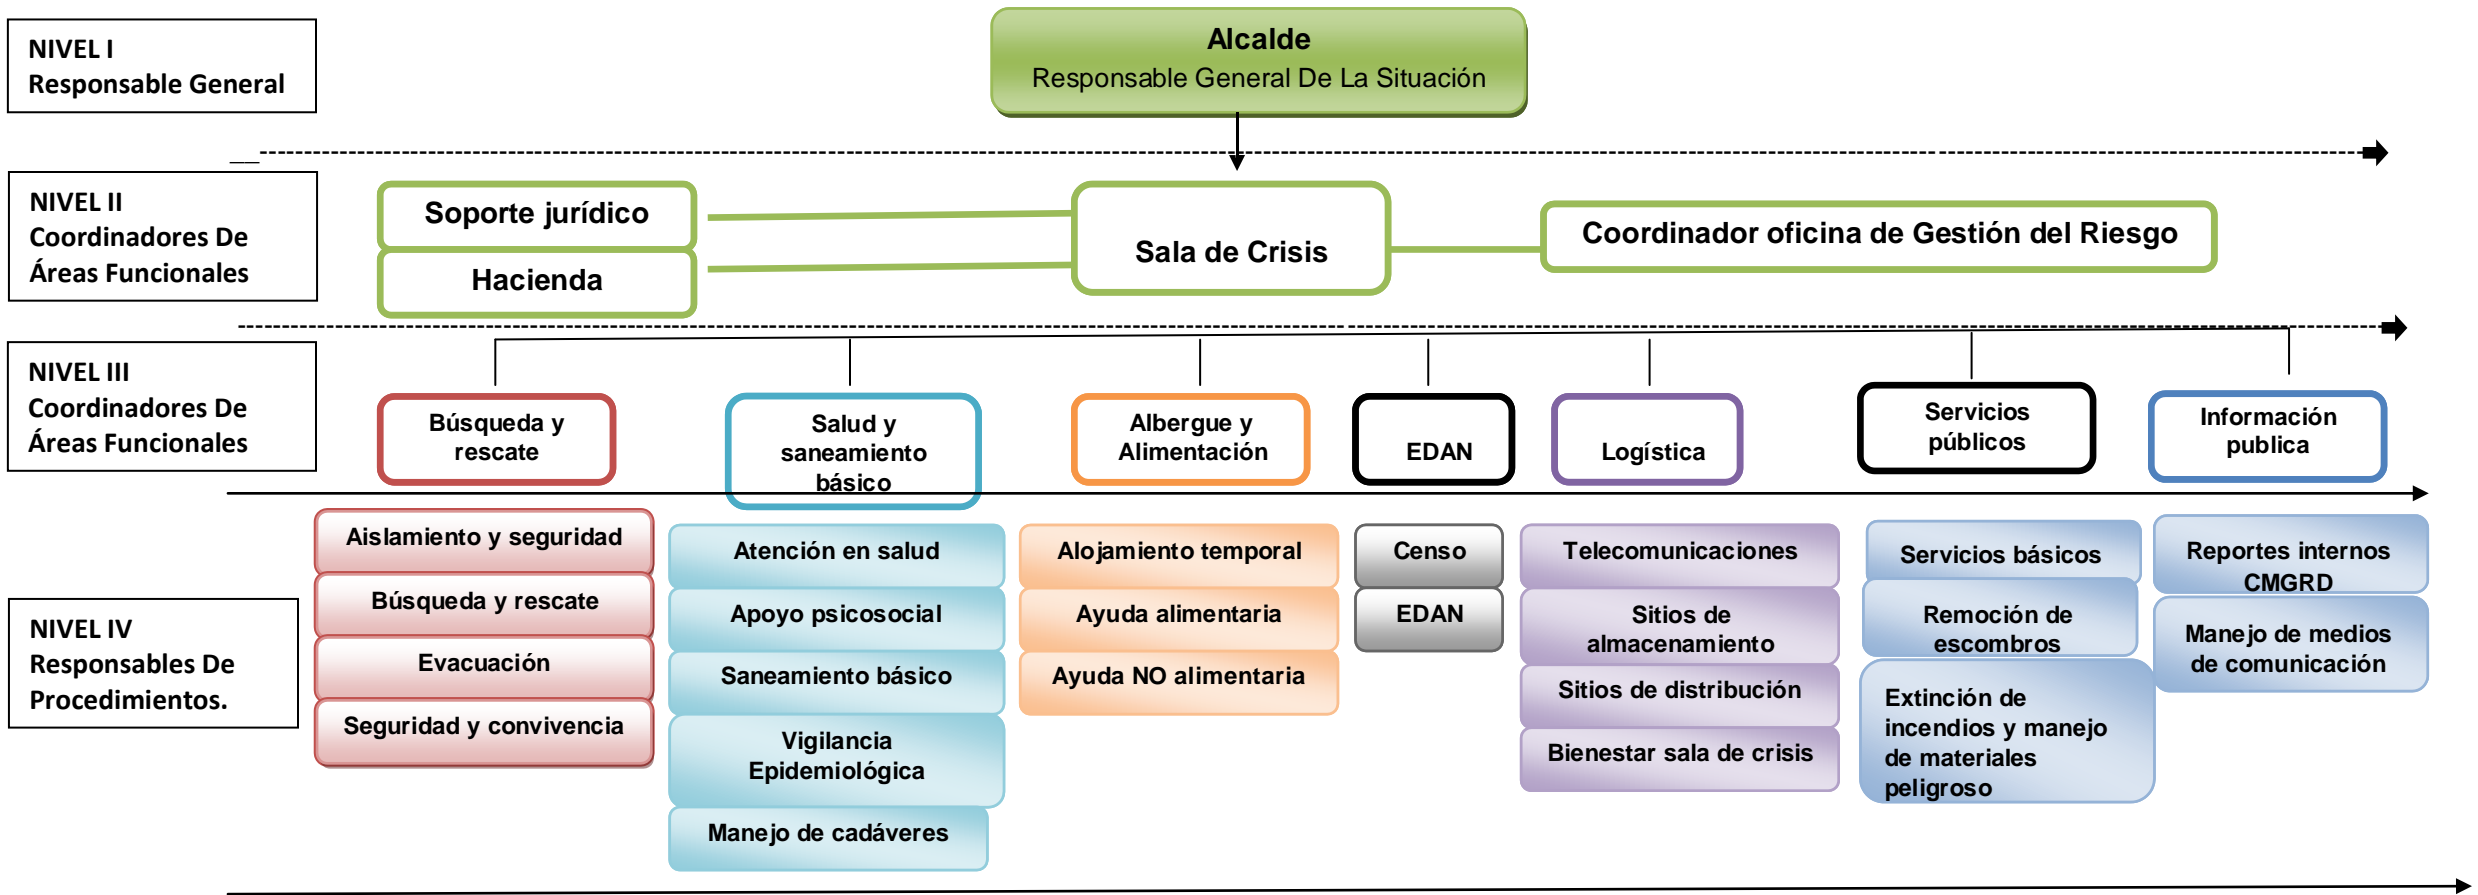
NIVEL I
Responsable General

Alcalde
Responsable General De La Situación

NIVEL II
Coordinadores De Áreas Funcionales

Soporte jurídico

Hacienda

Sala de Crisis

Coordinador oficina de Gestión del Riesgo

NIVEL III
Coordinadores De Áreas Funcionales

Búsqueda y rescate

Salud y saneamiento básico

Albergue y Alimentación

EDAN

Logística

Servicios públicos

Información publica

NIVEL IV
Responsables De Procedimientos.

Aislamiento y seguridad

Búsqueda y rescate

Evacuación

Seguridad y convivencia

Atención en salud

Apoyo psicosocial

Saneamiento básico

Vigilancia Epidemiológica

Manejo de cadáveres

Alojamiento temporal

Ayuda alimentaria

Ayuda NO alimentaria

Censo

EDAN

Telecomunicaciones

Sitios de almacenamiento

Sitios de distribución

Bienestar sala de crisis

Servicios básicos

Remoción de escombros

Extinción de incendios y manejo de materiales peligroso

Reportes internos CMGRD

Manejo de medios de comunicación